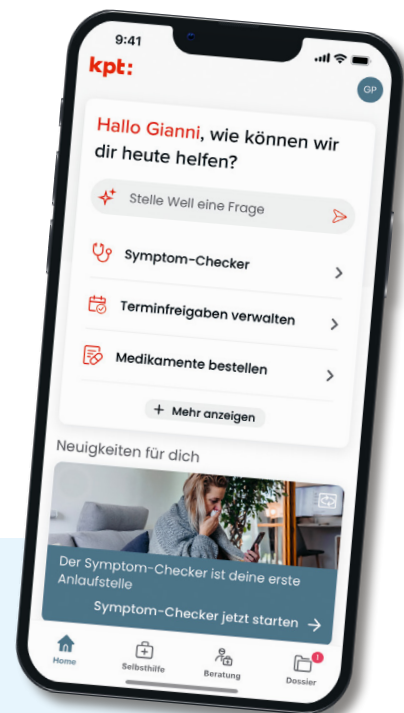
9:41

kpt:

GP

Hallo Gianni, wie können wir dir heute helfen?

Stelle Well eine Frage

Symptom-Checker

Terminfreigaben verwalten

Medikamente bestellen

+ Mehr anzeigen

Neuigkeiten für dich

Der Symptom-Checker ist deine erste Anlaufstelle

Symptom-Checker jetzt starten

Home

Selbsthilfe

Beratung

1

Dossier